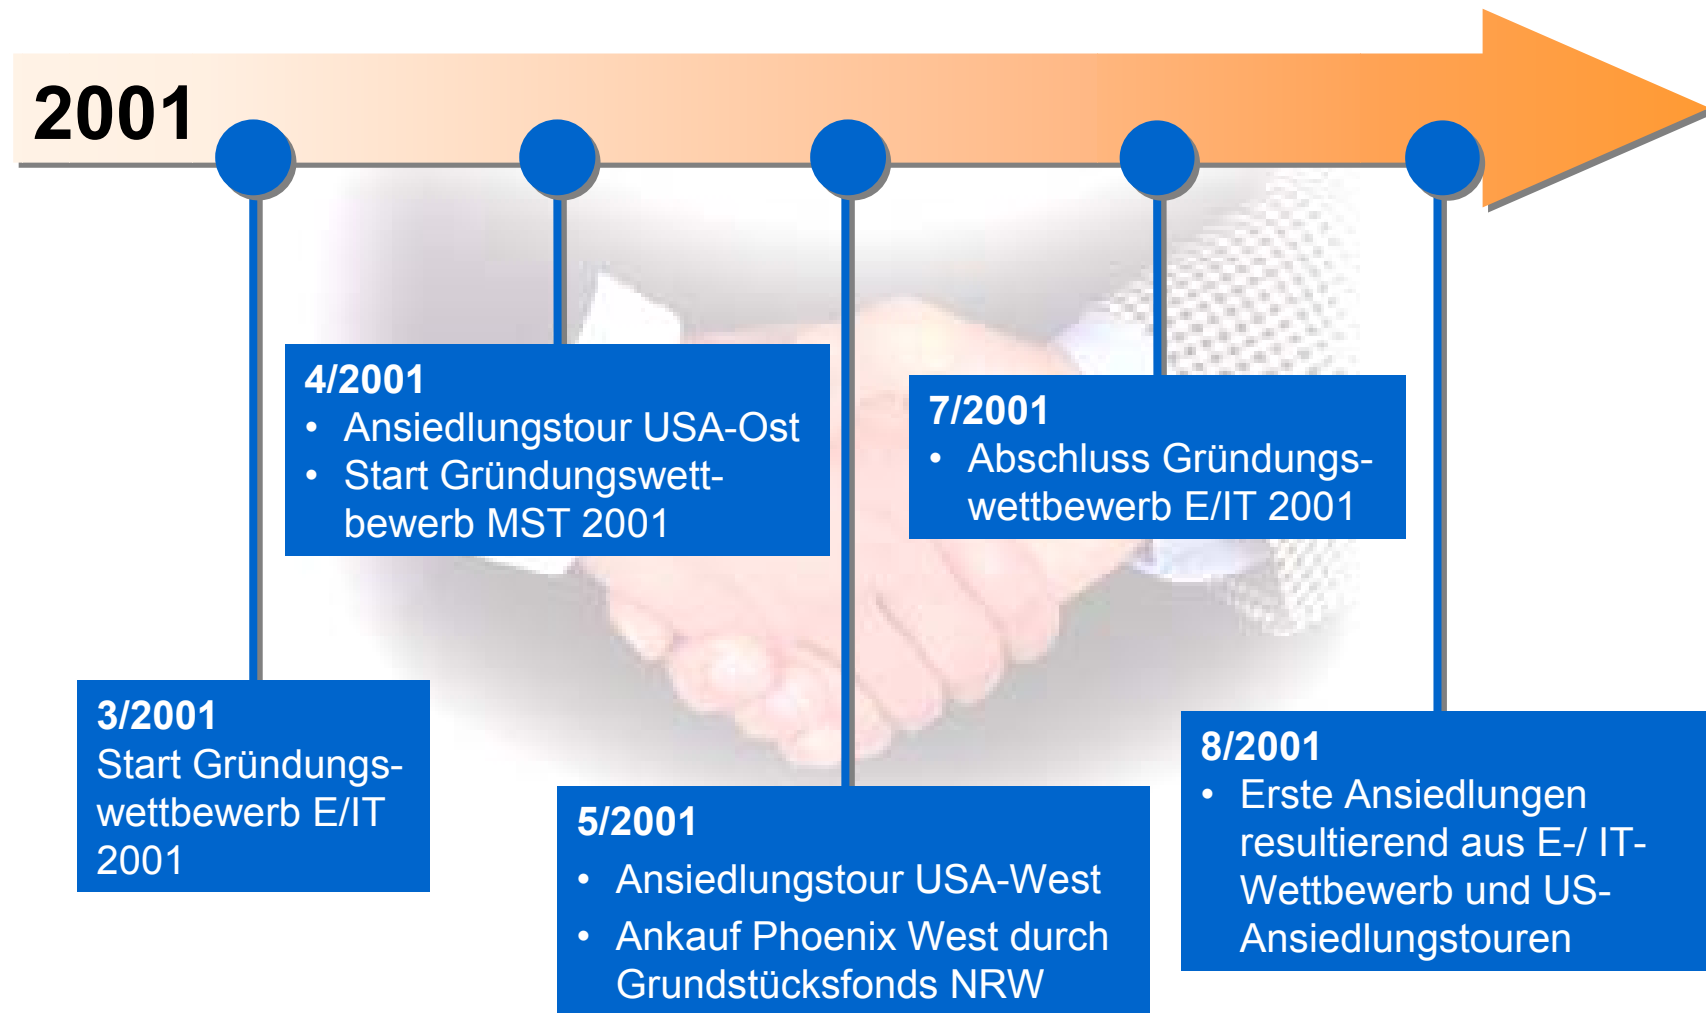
2001

3/2001
Start Gründungswettbewerb E/IT 2001

4/2001
- Ansiedlungstour USA-Ost
- Start Gründungswettbewerb MST 2001

5/2001
- Ansiedlungstour USA-West
- Ankauf Phoenix West durch Grundstücksfonds NRW

7/2001
- Abschluss Gründungswettbewerb E/IT 2001

8/2001
- Erste Ansiedlungen resultierend aus E-/ IT-Wettbewerb und US-Ansiedlungstouren